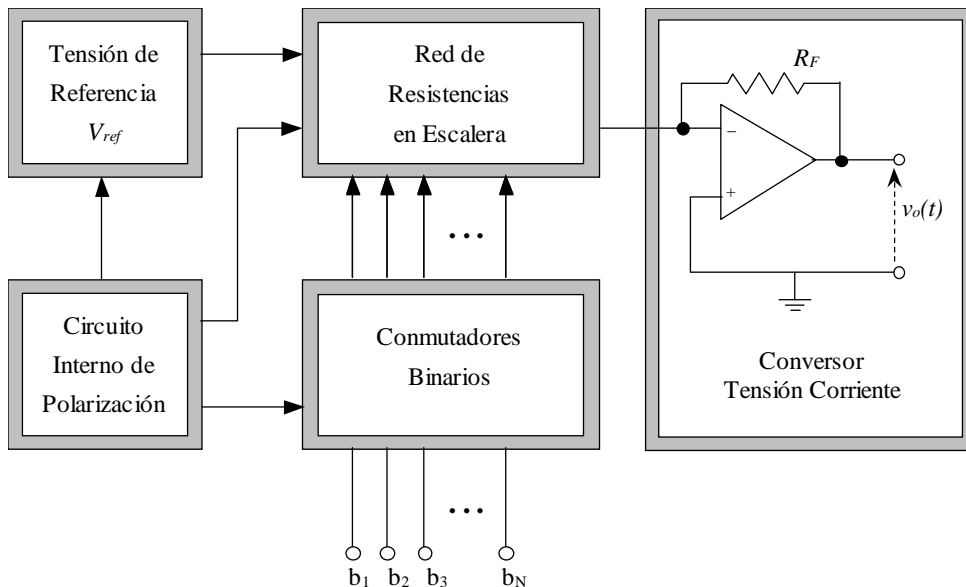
Tensión de Referencia $V_{ref}$

Red de Resistencias en Escalera

$R_F$

−

+

$v_o(t)$

...

Circuito Interno de Polarización

Conmutadores Binarios

Conversor Tensión Corriente

...

$b_1$ $b_2$ $b_3$ $b_N$